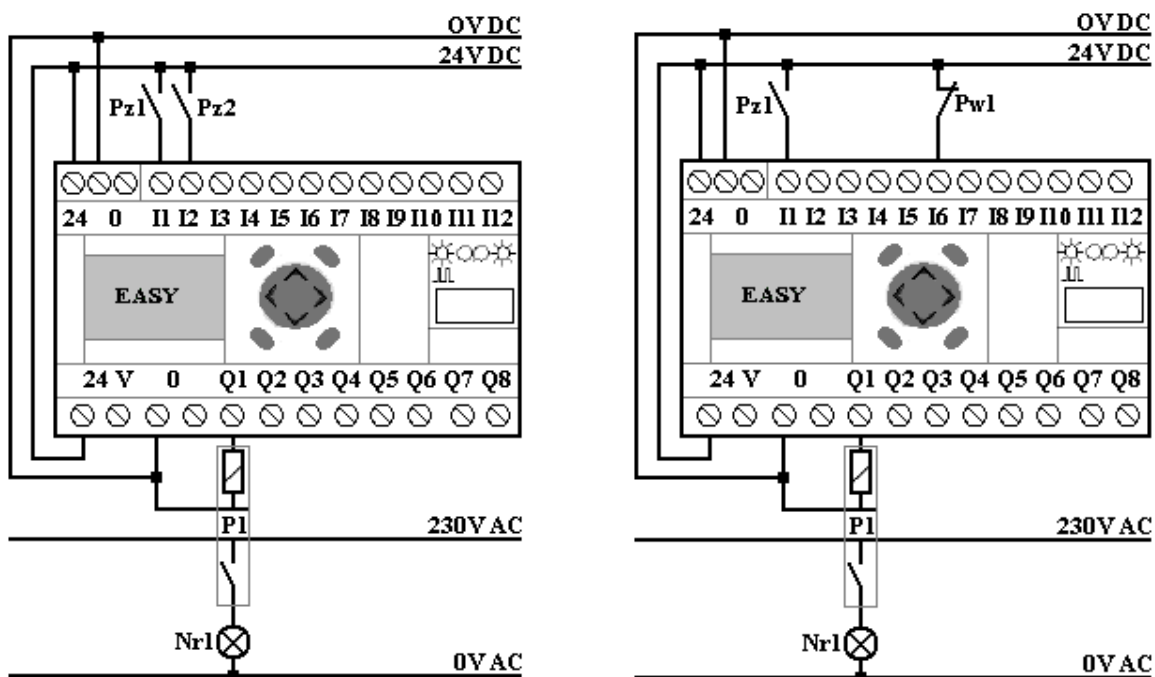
OVDC
24VDC
Pz1
Pz2
24 0 I1 I2 I3 I4 I5 I6 I7 I8 I9 I10 I11 I12
EASY
24 V 0 Q1 Q2 Q3 Q4 Q5 Q6 Q7 Q8
P1
230VAC
Nr1
0VAC

OVDC
24VDC
Pz1
Pw1
24 0 I1 I2 I3 I4 I5 I6 I7 I8 I9 I10 I11 I12
EASY
24 V 0 Q1 Q2 Q3 Q4 Q5 Q6 Q7 Q8
P1
230VAC
Nr1
0VAC